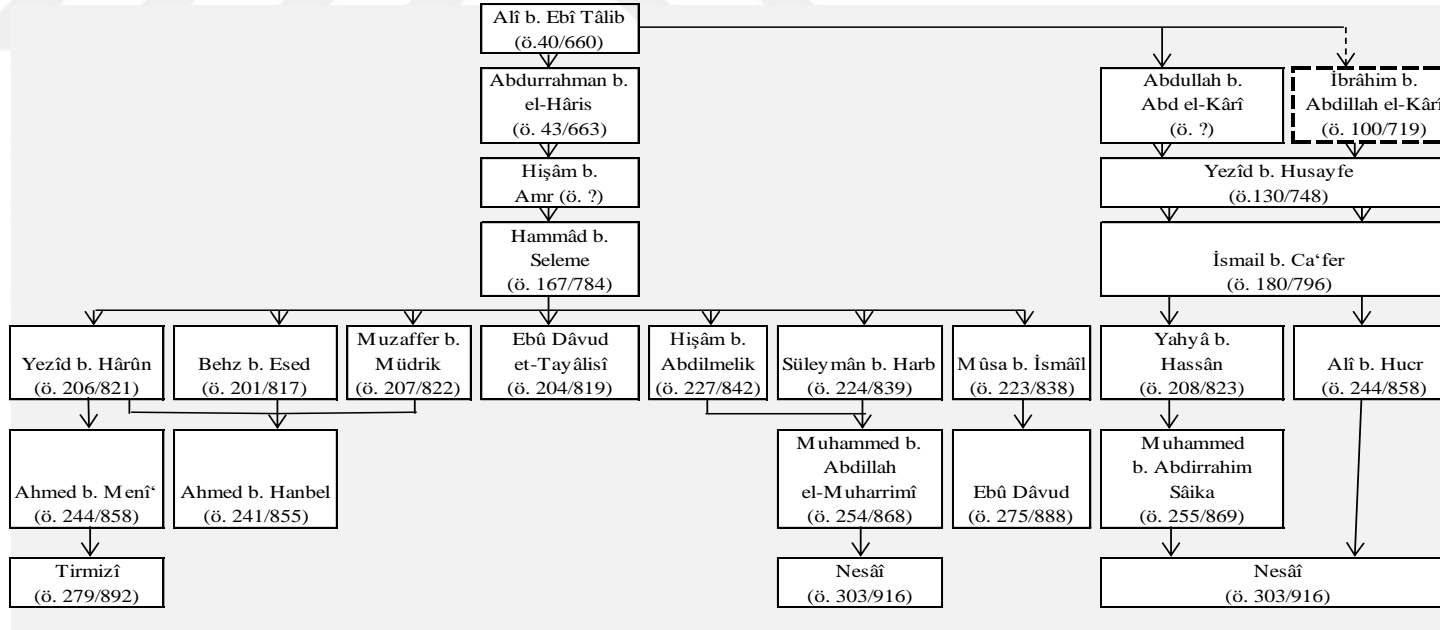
Alî b. Ebî Tâlib (ö.40/660)

Abdurrahman b. el-Hâris (ö. 43/663)

Hişâm b. Amr (ö. ?)

Hammâd b. Seleme (ö. 167/784)

Abdullah b. Abd el-Kârî (ö. ?)

İbrâhim b. Abdillah el-Kârî (ö. 100/719)

Yezîd b. Husayfe (ö.130/748)

İsmail b. Ca‘fer (ö. 180/796)

Yezîd b. Hârûn (ö. 206/821)

Behz b. Esed (ö. 201/817)

Muzaffer b. Müdrik (ö. 207/822)

Ebû Dâvud et-Tayâlisî (ö. 204/819)

Hişâm b. Abdilmelik (ö. 227/842)

Süleymân b. Harb (ö. 224/839)

Mûsa b. İsmâil (ö. 223/838)

Yahyâ b. Hassân (ö. 208/823)

Alî b. Hucr (ö. 244/858)

Ahmed b. Menî‘ (ö. 244/858)

Ahmed b. Hanbel (ö. 241/855)

Muhammed b. Abdillah el-Muharrimî (ö. 254/868)

Ebû Dâvud (ö. 275/888)

Muhammed b. Abdirrahim Sâika (ö. 255/869)

Tirmizî (ö. 279/892)

Nesâî (ö. 303/916)

Nesâî (ö. 303/916)